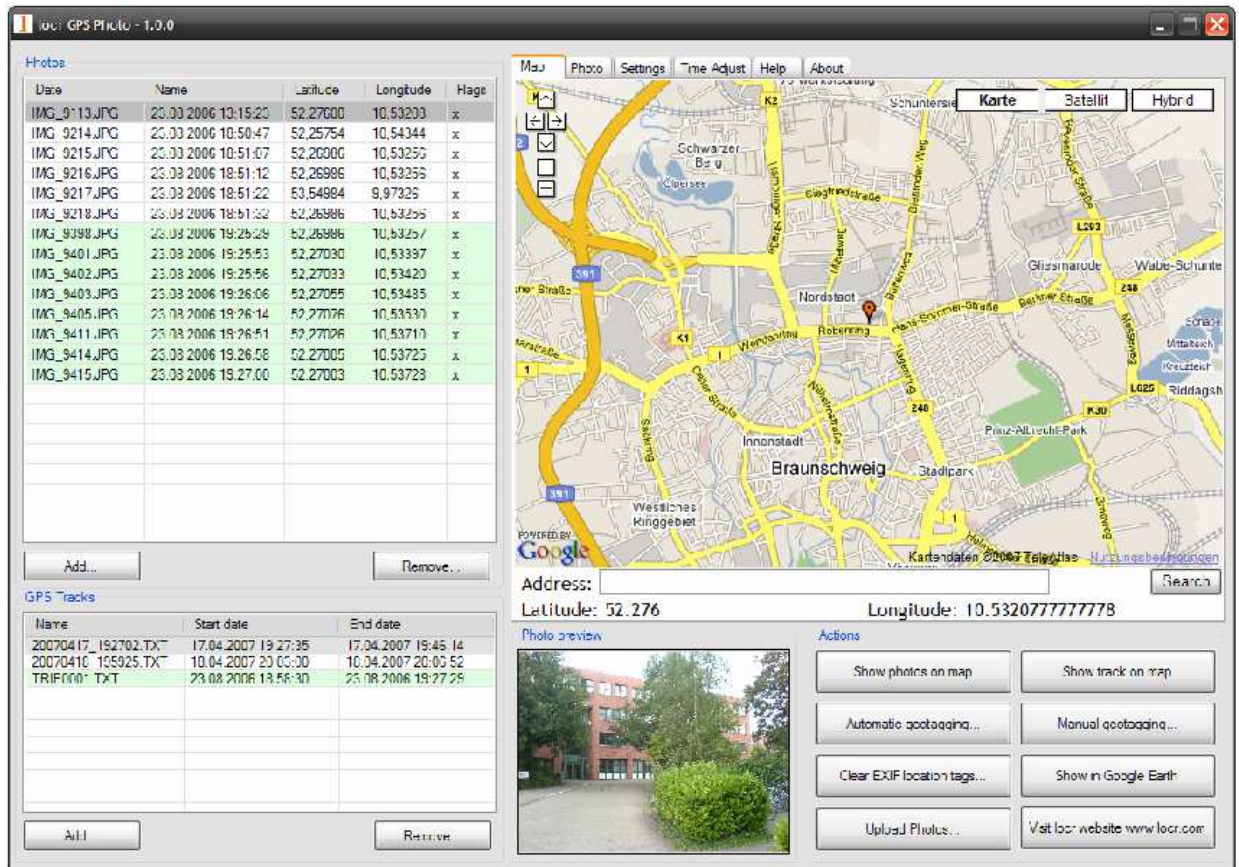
locr GPS Photo - 1.0.0

Photos

| Date | Name | Latitude | Longitude | Flags |
|---|---|---|---|---|
| IMG_9113.JPG | 23.08.2006 13:15:23 | 52,27600 | 10,53203 | x |
| IMG_9214.JPG | 23.08.2006 10:50:47 | 52,25754 | 10,54344 | x |
| IMG_9215.JPG | 23.08.2006 10:51:07 | 52,26000 | 10,53256 | x |
| IMG_9216.JPG | 23.08.2006 18:51:12 | 52,26986 | 10,53256 | x |
| IMG_9217.JPG | 23.08.2006 18:51:22 | 53,54984 | 9,97326 | x |
| IMG_9218.JPG | 23.08.2006 18:51:32 | 52,26986 | 10,53256 | x |
| IMG_9398.JPG | 23.08.2006 19:25:29 | 52,26986 | 10,53257 | x |
| IMG_9401.JPG | 23.08.2006 19:25:53 | 52,27030 | 10,53397 | x |
| IMG_9402.JPG | 23.08.2006 19:25:56 | 52,27033 | 10,53420 | x |
| IMG_9403.JPG | 23.08.2006 19:26:06 | 52,27055 | 10,53485 | x |
| IMG_9405.JPG | 23.08.2006 19:26:14 | 52,27076 | 10,53530 | x |
| IMG_9411.JPG | 23.08.2006 19:26:51 | 52,27026 | 10,53710 | x |
| IMG_9414.JPG | 23.08.2006 19:26:58 | 52,27005 | 10,53725 | x |
| IMG_9415.JPG | 23.08.2006 19:27:00 | 52,27003 | 10,53723 | x |

Add... Remove...

GPS Tracks

| Name | Start date | End date |
|---|---|---|
| 20070417_192702.TXT | 17.04.2007 19:27:35 | 17.04.2007 19:46:14 |
| 20070410_195925.TXT | 10.04.2007 20:00:00 | 10.04.2007 20:06:52 |
| TRIF0001.TXT | 23.08.2006 13:56:30 | 23.08.2006 19:27:29 |

Add... Remove...

Map Photo Settings Time Adjust Help About

Karte Satellit Hybrid

Schuntersie Schwarzer Berg Ölpersee Siegfriedstraße K2 L293 Glissmarode Wabe-Schunte 248 Nordstadt Rebenring Hans-Sommer-Straße Berliner Straße K1 Wendenring Celler Straße Innenstadt Braunschweig Stadtpark 248 Prinz-Albrecht-Park K30 L625 Riddagsh Westliches Ringgebiet 391 Mittelteich Kreuzteich Schapen

POWERED BY Google Kartendaten ©2007 Tele Atlas Nutzungsbedingungen

Address: Search
Latitude: 52.276 Longitude: 10.5320777777778

Photo preview

Actions

Show photos on map
Show track on map
Automatic geotagging...
Manual geotagging...
Clear EXIF location tags...
Show in Google Earth
Upload Photos...
Visit locr website www.locr.com